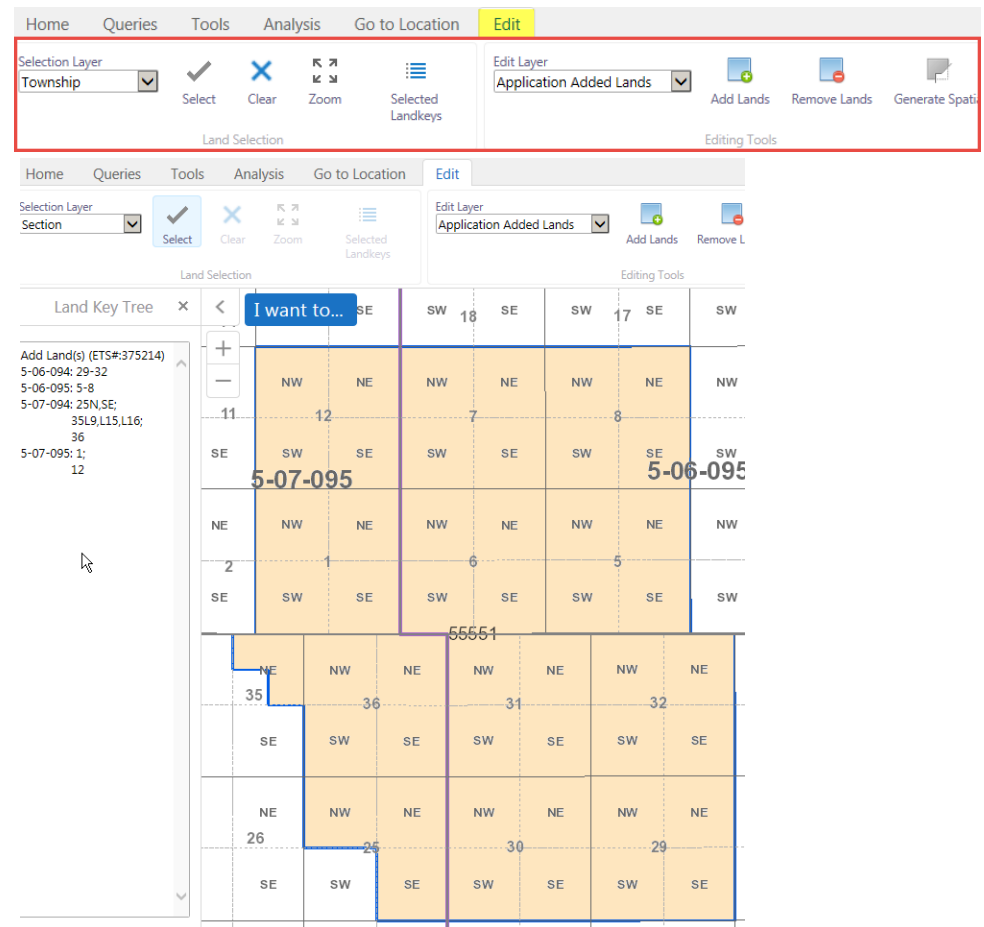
Home Queries Tools Analysis Go to Location Edit

Selection Layer
Township
Select Clear Zoom Selected Landkeys
Land Selection

Edit Layer
Application Added Lands
Add Lands Remove Lands Generate Spati
Editing Tools

Home Queries Tools Analysis Go to Location Edit

Selection Layer
Section
Select Clear Zoom Selected Landkeys
Land Selection

Edit Layer
Application Added Lands
Add Lands Remove L
Editing Tools

Land Key Tree ×

Add Land(s) (ETS#:375214)
5-06-094: 29-32
5-06-095: 5-8
5-07-094: 25N,SE;
35L9,L15,L16;
36
5-07-095: 1;
12

I want to...

SE SW 18 SE SW 17 SE SW
NW NE NW NE NW NE NW
11 12 7 8
SE SW SE SW SE SW SE SW
5-07-095 5-06-095
NE NW NE NW NE NW NE NE
2 1 6 5
SE SW SE SW SE SW SE SW
55551
NE NW NE NW NE NW NE
35 36 31 32
SE SW SE SW SE SW SE
NE NW NE NW NE NW NE
26 25 30 29
SE SW SE SW SE SW SE